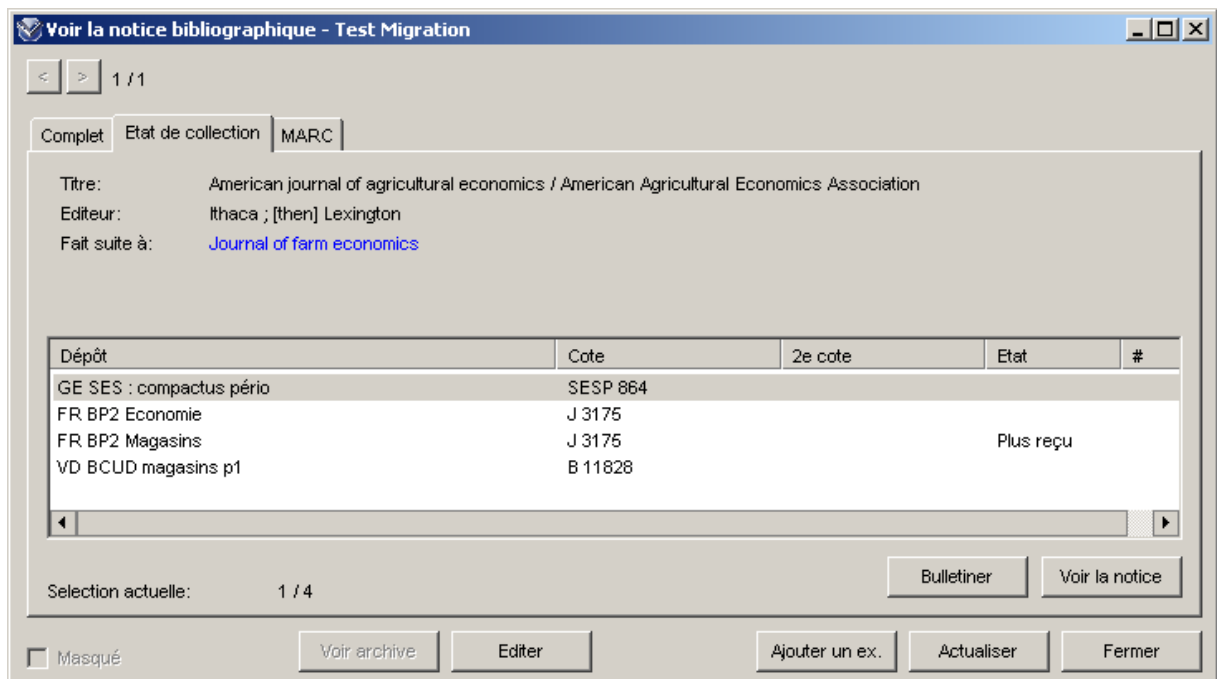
Voir la notice bibliographique - Test Migration

< > 1 / 1

Complet | Etat de collection | MARC

Titre: American journal of agricultural economics / American Agricultural Economics Association
Editeur: Ithaca ; [then] Lexington
Fait suite à: Journal of farm economics

| Dépôt | Cote | 2e cote | Etat | # |
|---|---|---|---|---|
| GE SES : compactus pério | SESP 864 | | | |
| FR BP2 Economie | J 3175 | | | |
| FR BP2 Magasins | J 3175 | | Plus reçu | |
| VD BCUD magasins p1 | B 11828 | | | |

Selection actuelle: 1 / 4

Bulletiner | Voir la notice

Masqué | Voir archive | Editer | Ajouter un ex. | Actualiser | Fermer